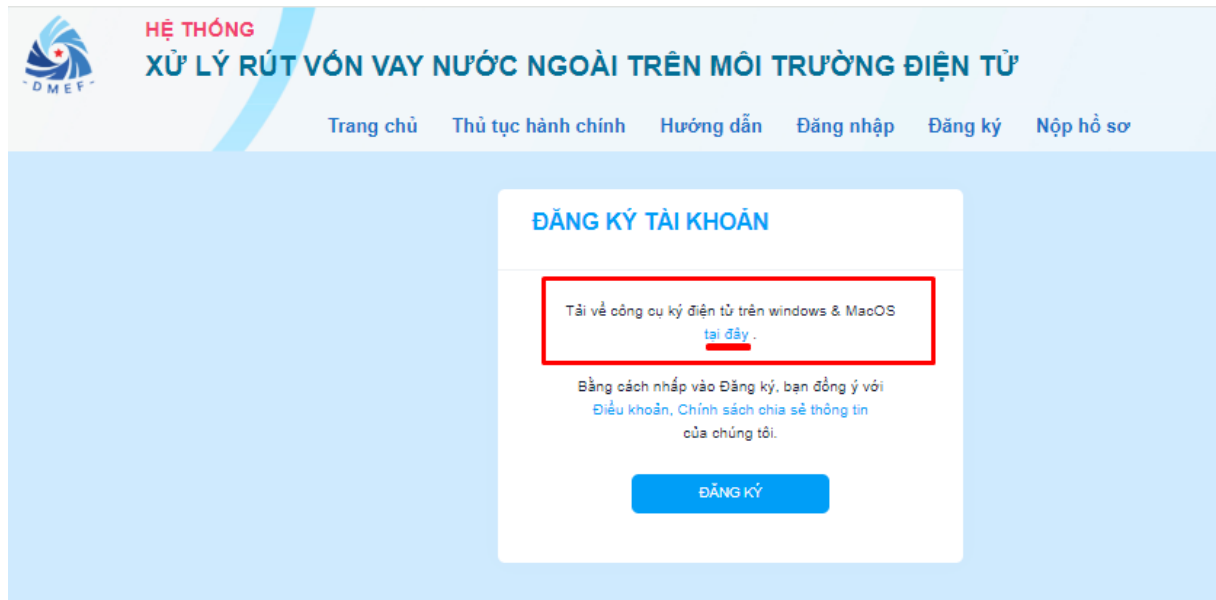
DMEF

HỆ THỐNG
XỬ LÝ RÚT VỐN VAY NƯỚC NGOÀI TRÊN MÔI TRƯỜNG ĐIỆN TỬ

Trang chủ Thủ tục hành chính Hướng dẫn Đăng nhập Đăng ký Nộp hồ sơ

ĐĂNG KÝ TÀI KHOẢN

Tải về công cụ ký điện tử trên windows & MacOS tại đây .

Bằng cách nhấp vào Đăng ký, bạn đồng ý với Điều khoản, Chính sách chia sẻ thông tin của chúng tôi.

ĐĂNG KÝ